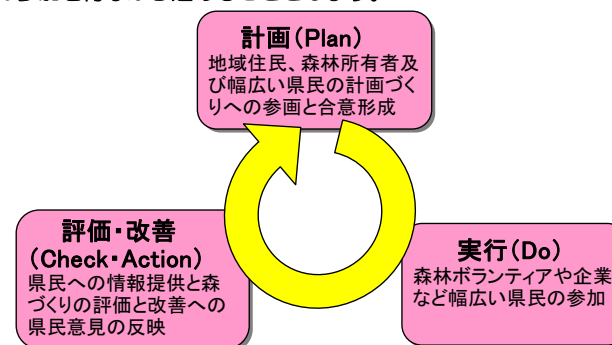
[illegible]

計画（Plan）
地域住民、森林所有者及び幅広い県民の計画づくりへの参画と合意形成

評価・改善
（Check・Action）
県民への情報提供と森づくりの評価と改善への県民意見の反映

実行（Do）
森林ボランティアや企業など幅広い県民の参加